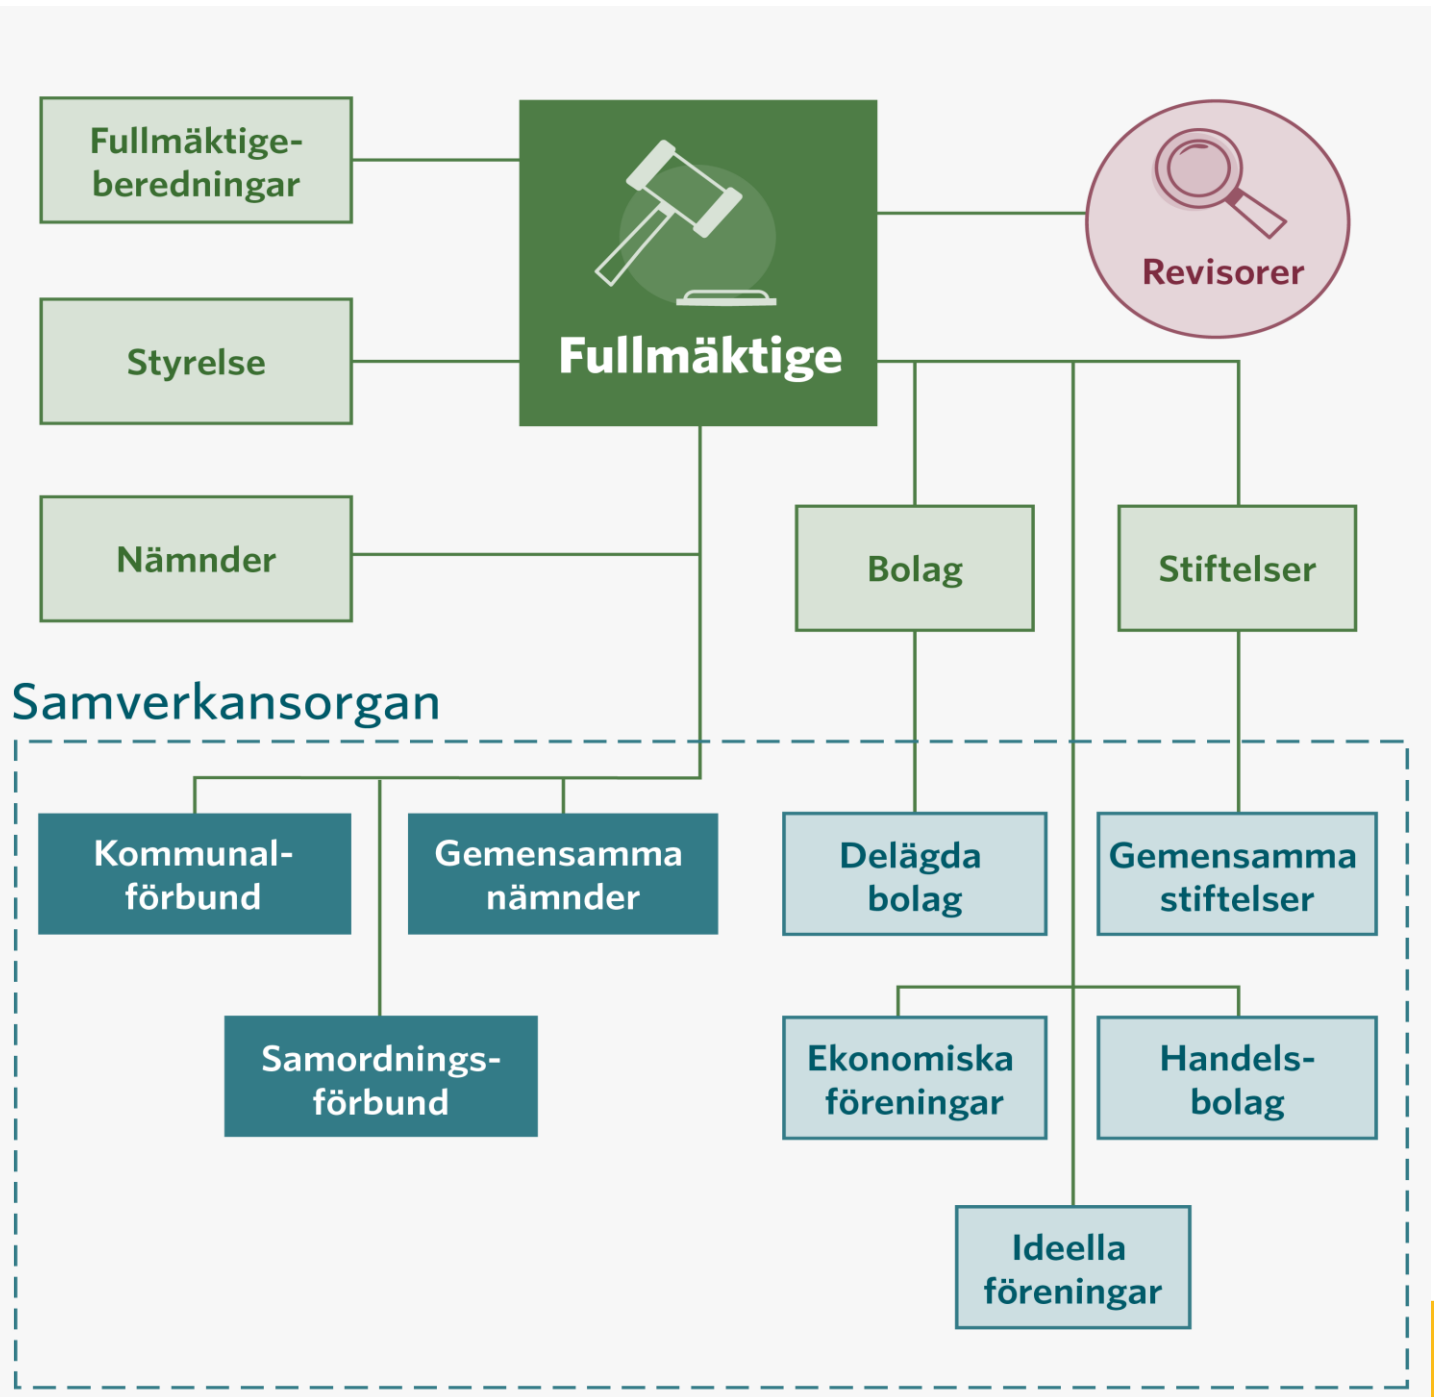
Fullmäktige-beredningar

Fullmäktige

Revisorer

Styrelse

Nämnder

Bolag

Stiftelser

Samverkansorgan

Kommunal-förbund

Gemensamma nämnder

Delägda bolag

Gemensamma stiftelser

Samordnings-förbund

Ekonomiska föreningar

Handels-bolag

Ideella föreningar